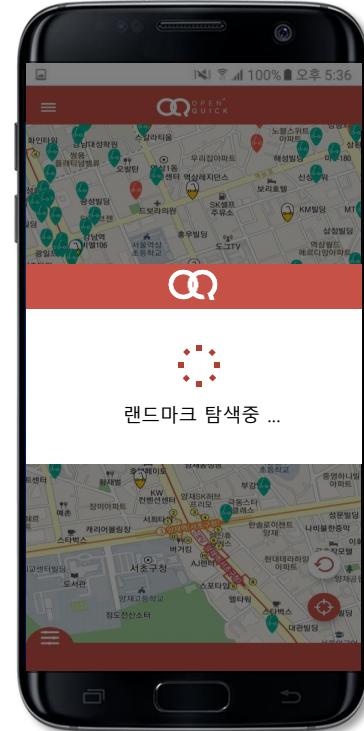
100% 오후 5:36

OPEN QUICK

랜드마크 탐색중 ...

서초구청
도구TV
서울역삼초등학교
역삼역
스타벅스
KM빌딩
보리효행
SK센트
충무빌딩
장미아파트
캐리어빌딩
도서관
양재고등학교
정도전산소터
한솔로트빌딩
현대테라까운아파트
대륭빌딩
서초아빌딩